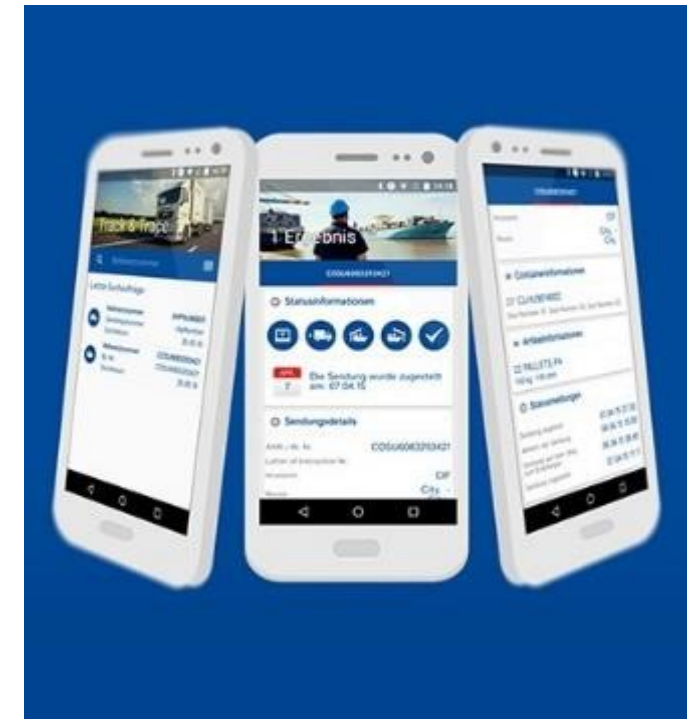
Track & Trace

Letzte Suchanfrage

1 Ergebnis

COSU6063253421

Statusinformationen

Die Sendung wurde zugestellt am: 07.04.15

Sendungsdetails

COSU6063253421

CIF

City

Containerinformationen

Artikelinformationen

22 PALLETS PX

Statusmeldungen